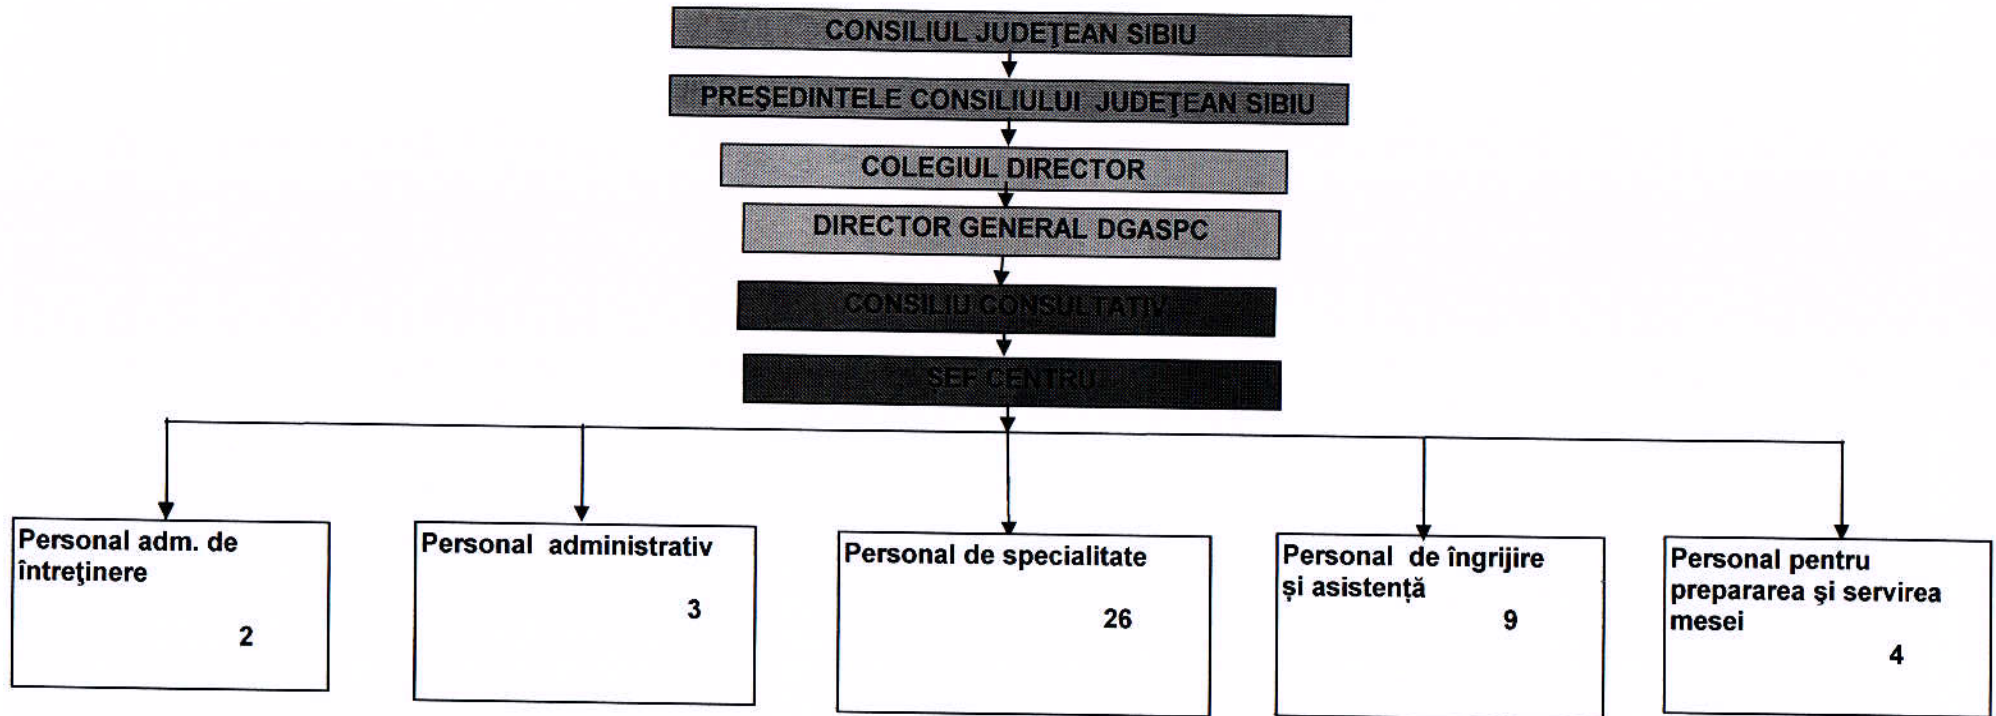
CONSILIUL JUDEŢEAN SIBIU

PREŞEDINTELE CONSILIULUI JUDEŢEAN SIBIU

COLEGIUL DIRECTOR

DIRECTOR GENERAL DGASPC

CONSILIU CONSULTATIV

ŞEF CENTRU

Personal adm. de întreţinere
2

Personal administrativ
3

Personal de specialitate
26

Personal de îngrijire şi asistenţă
9

Personal pentru prepararea şi servirea mesei
4